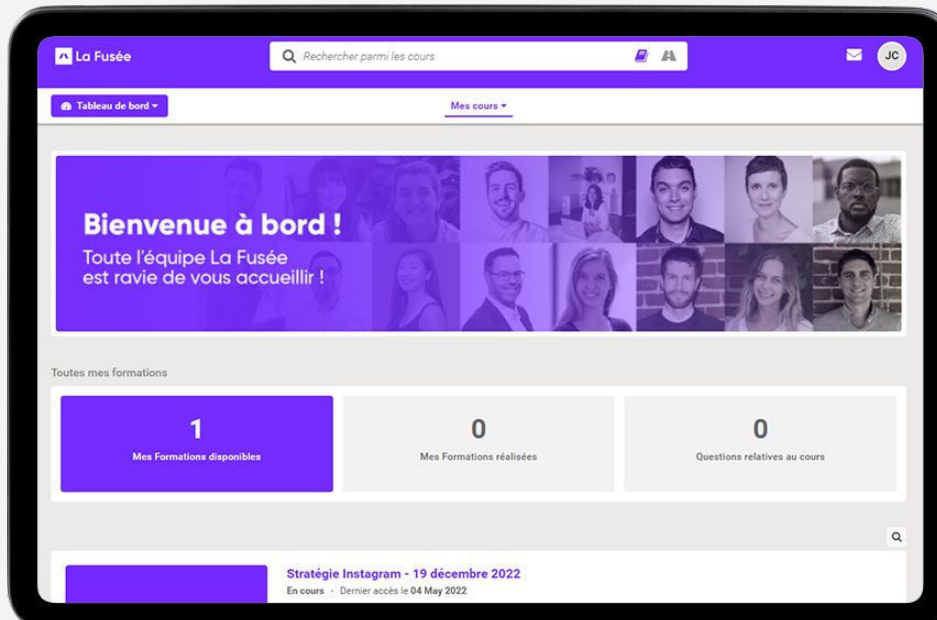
La Fusée

Rechercher parmi les cours

JC

Tableau de bord ▾

Mes cours ▾

Bienvenue à bord !

Toute l'équipe La Fusée est ravie de vous accueillir !

Toutes mes formations

| 1 | 0 | 0 |
|---|---|---|
| Mes Formations disponibles | Mes Formations réalisées | Questions relatives au cours |

Stratégie Instagram - 19 décembre 2022

En cours · Dernier accès le 04 May 2022